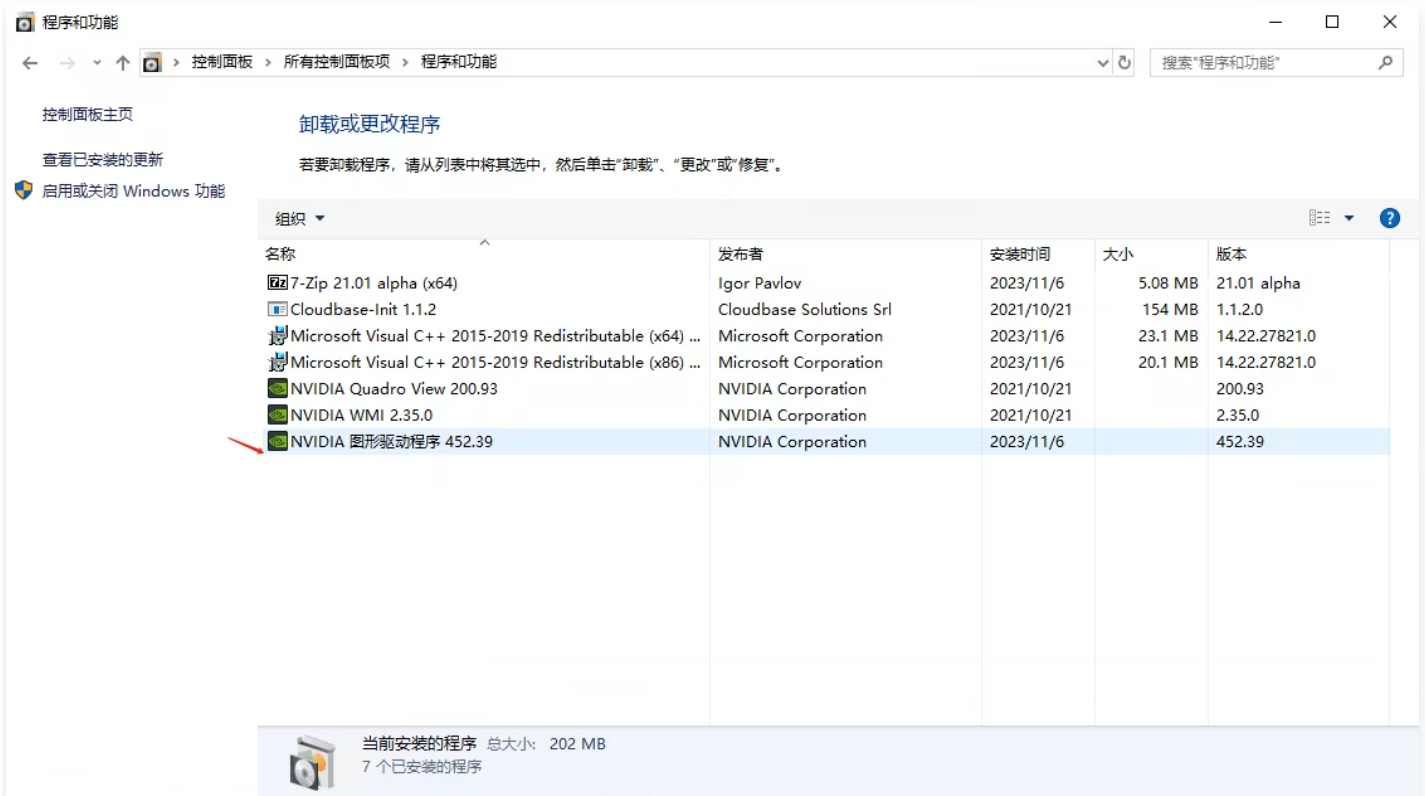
程序和功能

控制面板 > 所有控制面板项 > 程序和功能

搜索"程序和功能"

控制面板主页

查看已安装的更新

启用或关闭 Windows 功能

卸载或更改程序

若要卸载程序，请从列表中将其选中，然后单击"卸载"、"更改"或"修复"。

组织

| 名称 | 发布者 | 安装时间 | 大小 | 版本 |
|---|---|---|---|---|
| 7-Zip 21.01 alpha (x64) | Igor Pavlov | 2023/11/6 | 5.08 MB | 21.01 alpha |
| Cloudbase-Init 1.1.2 | Cloudbase Solutions Srl | 2021/10/21 | 154 MB | 1.1.2.0 |
| Microsoft Visual C++ 2015-2019 Redistributable (x64) ... | Microsoft Corporation | 2023/11/6 | 23.1 MB | 14.22.27821.0 |
| Microsoft Visual C++ 2015-2019 Redistributable (x86) ... | Microsoft Corporation | 2023/11/6 | 20.1 MB | 14.22.27821.0 |
| NVIDIA Quadro View 200.93 | NVIDIA Corporation | 2021/10/21 | | 200.93 |
| NVIDIA WMI 2.35.0 | NVIDIA Corporation | 2021/10/21 | | 2.35.0 |
| NVIDIA 图形驱动程序 452.39 | NVIDIA Corporation | 2023/11/6 | | 452.39 |

当前安装的程序 总大小: 202 MB
7 个已安装的程序